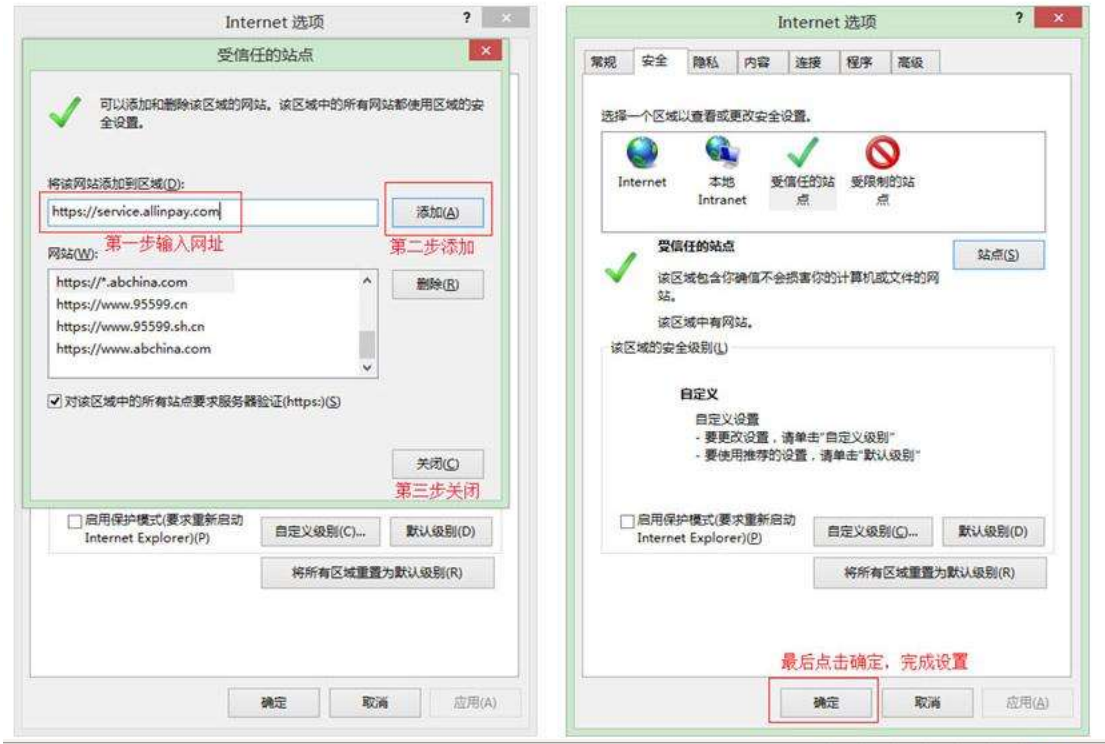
Internet 选项

?

受信任的站点

可以添加和删除该区域的网站。该区域中的所有网站都使用区域的安全设置。

将该网站添加到区域(D):

https://service.allinpay.com

添加(A)

第一步输入网址

第二步添加

网站(W):

https://*.abchina.com
https://www.95599.cn
https://www.95599.sh.cn
https://www.abchina.com

删除(R)

对该区域中的所有站点要求服务器验证(https:)(S)

关闭(C)

第三步关闭

启用保护模式(要求重新启动 Internet Explorer)(P)

自定义级别(C)...

默认级别(D)

将所有区域重置为默认级别(R)

确定

取消

应用(A)

Internet 选项

?

常规 安全 隐私 内容 连接 程序 高级

选择一个区域以查看或更改安全设置。

Internet

本地 Intranet

受信任的站点

受限制的站点

受信任的站点

站点(S)

该区域包含你确信不会损害你的计算机或文件的网站。

该区域中有网站。

该区域的安全级别(L)

自定义

自定义设置
- 要更改设置，请单击"自定义级别"
- 要使用推荐的设置，请单击"默认级别"

启用保护模式(要求重新启动 Internet Explorer)(P)

自定义级别(C)...

默认级别(D)

将所有区域重置为默认级别(R)

最后点击确定，完成设置

确定

取消

应用(A)